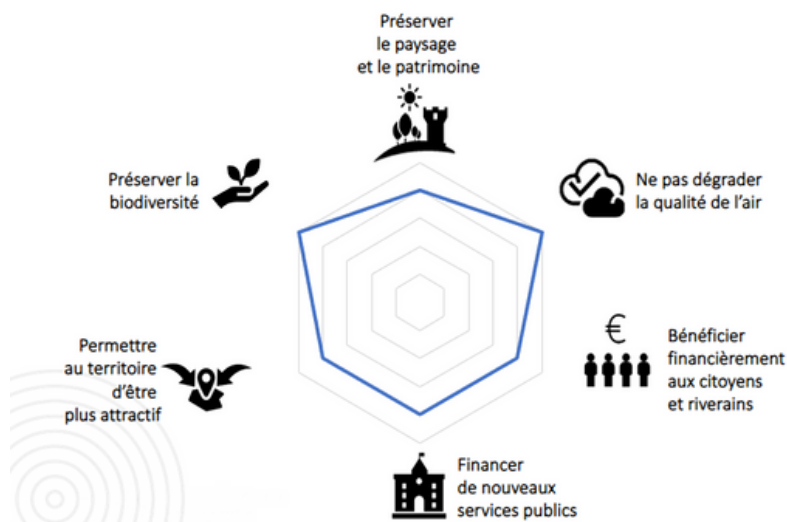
Préserver le paysage et le patrimoine

Ne pas dégrader la qualité de l'air

€

Bénéficier financièrement aux citoyens et riverains

Financer de nouveaux services publics

Permettre au territoire d'être plus attractif

Préserver la biodiversité